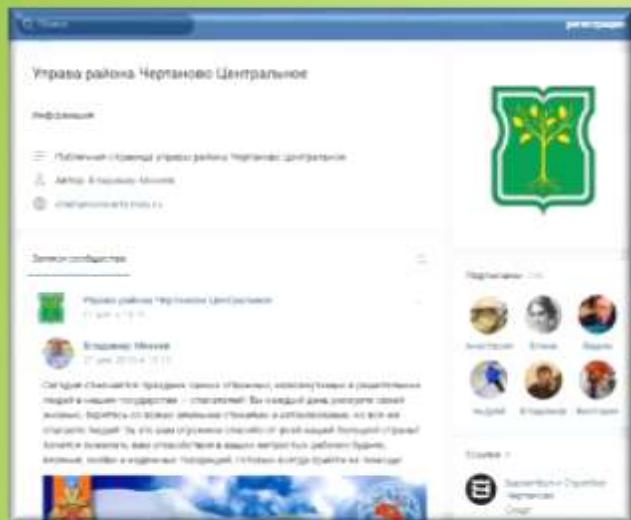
Поиск
регистрация

Управа района Чертаново Центральное

Информация

Публичная страница управы района Чертаново Центральное
Автор: Владимир Михеев
chertanovocentralnoe.mos.ru

Записи сообщества

Управа района Чертаново Центральное
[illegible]

Владимир Михеев
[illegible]

Сегодня отмечается праздник самых отважных, мужественных и решительных людей в нашем государстве — спасателей! Вы каждый день рискуете своей жизнью, боретесь со всеми земными стихиями и катаклизмами, но все же спасаете людей. За это вам огромное спасибо от всей нашей большой страны! Хочется пожелать вам спокойствия в вашем непростом рабочем будние, везения, любви и надежных товарищей, готовых всегда прийти на помощь!

Подписчики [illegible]

Анастасия Елена Вадим
Андрей Владимир Виктория

Ссылки

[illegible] Чертаново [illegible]